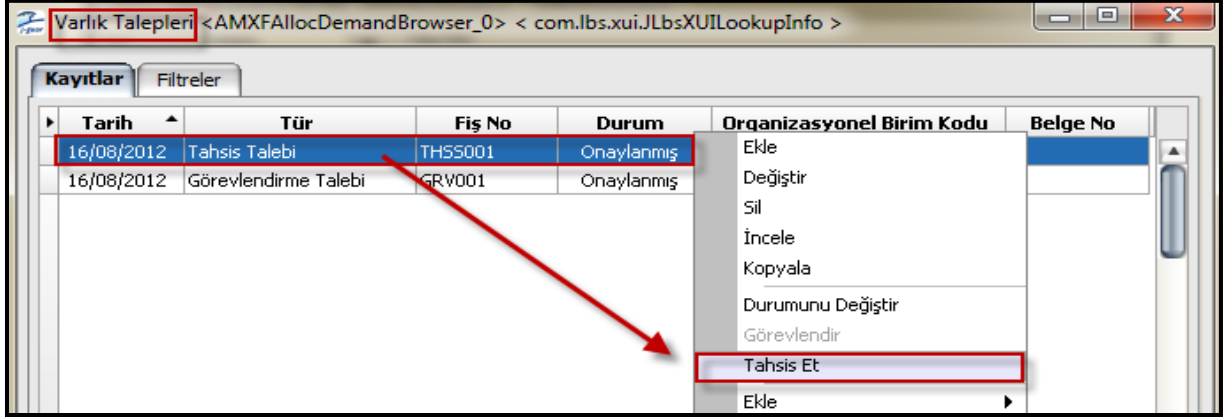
Varlık Talepleri <AMXFAllocDemandBrowser_0> < com.lbs.xui.JLbsXUILookupInfo >

Kayıtlar Filtreler

| Tarih | Tür | Fiş No | Durum | Organizasyonel Birim Kodu | Belge No |
|---|---|---|---|---|---|
| 16/08/2012 | Tahsis Talebi | THSS001 | Onaylanmış | | |
| 16/08/2012 | Görevlendirme Talebi | GRV001 | Onaylanmış | | |

Ekle
Değiştir
Sil
İncele
Kopyala
Durumunu Değiştir
Görevlendir
Tahsis Et
Ekle